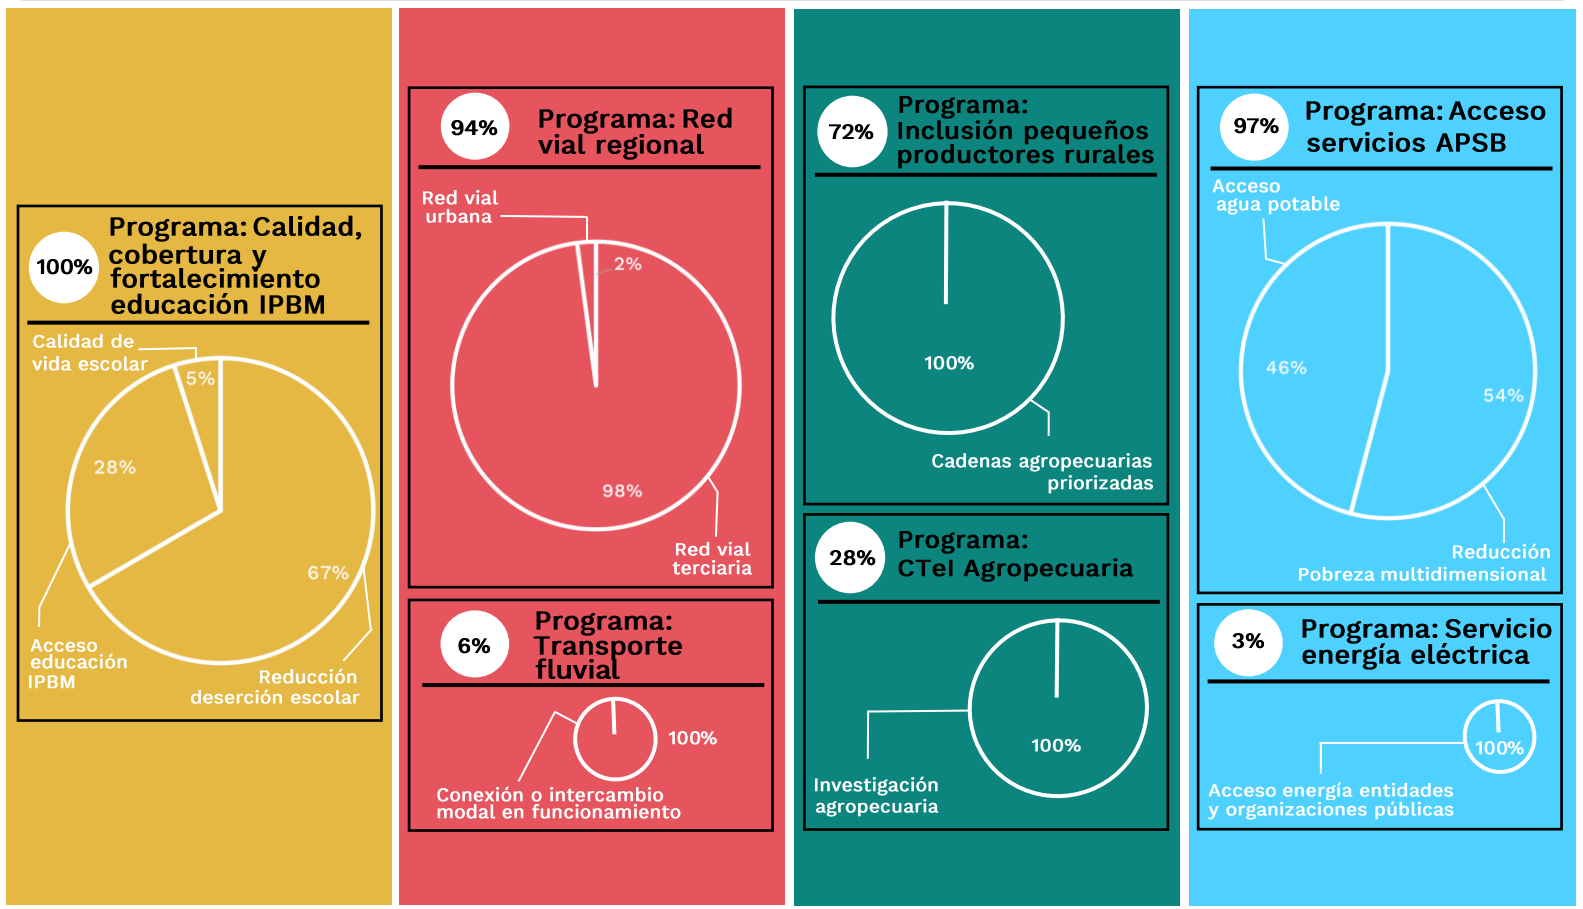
100%

Programa: Calidad, cobertura y fortalecimiento educación IPBM

Calidad de vida escolar

5%

28%

67%

Acceso educación IPBM

Reducción deserción escolar

94%

Programa: Red vial regional

Red vial urbana

2%

98%

Red vial terciaria

6%

Programa: Transporte fluvial

100%

Conexión o intercambio modal en funcionamiento

72%

Programa: Inclusión pequeños productores rurales

100%

Cadenas agropecuarias priorizadas

28%

Programa: CTeI Agropecuaria

100%

Investigación agropecuaria

97%

Programa: Acceso servicios APSB

Acceso agua potable

46%

54%

Reducción Pobreza multidimensional

3%

Programa: Servicio energía eléctrica

100%

Acceso energía entidades y organizaciones públicas